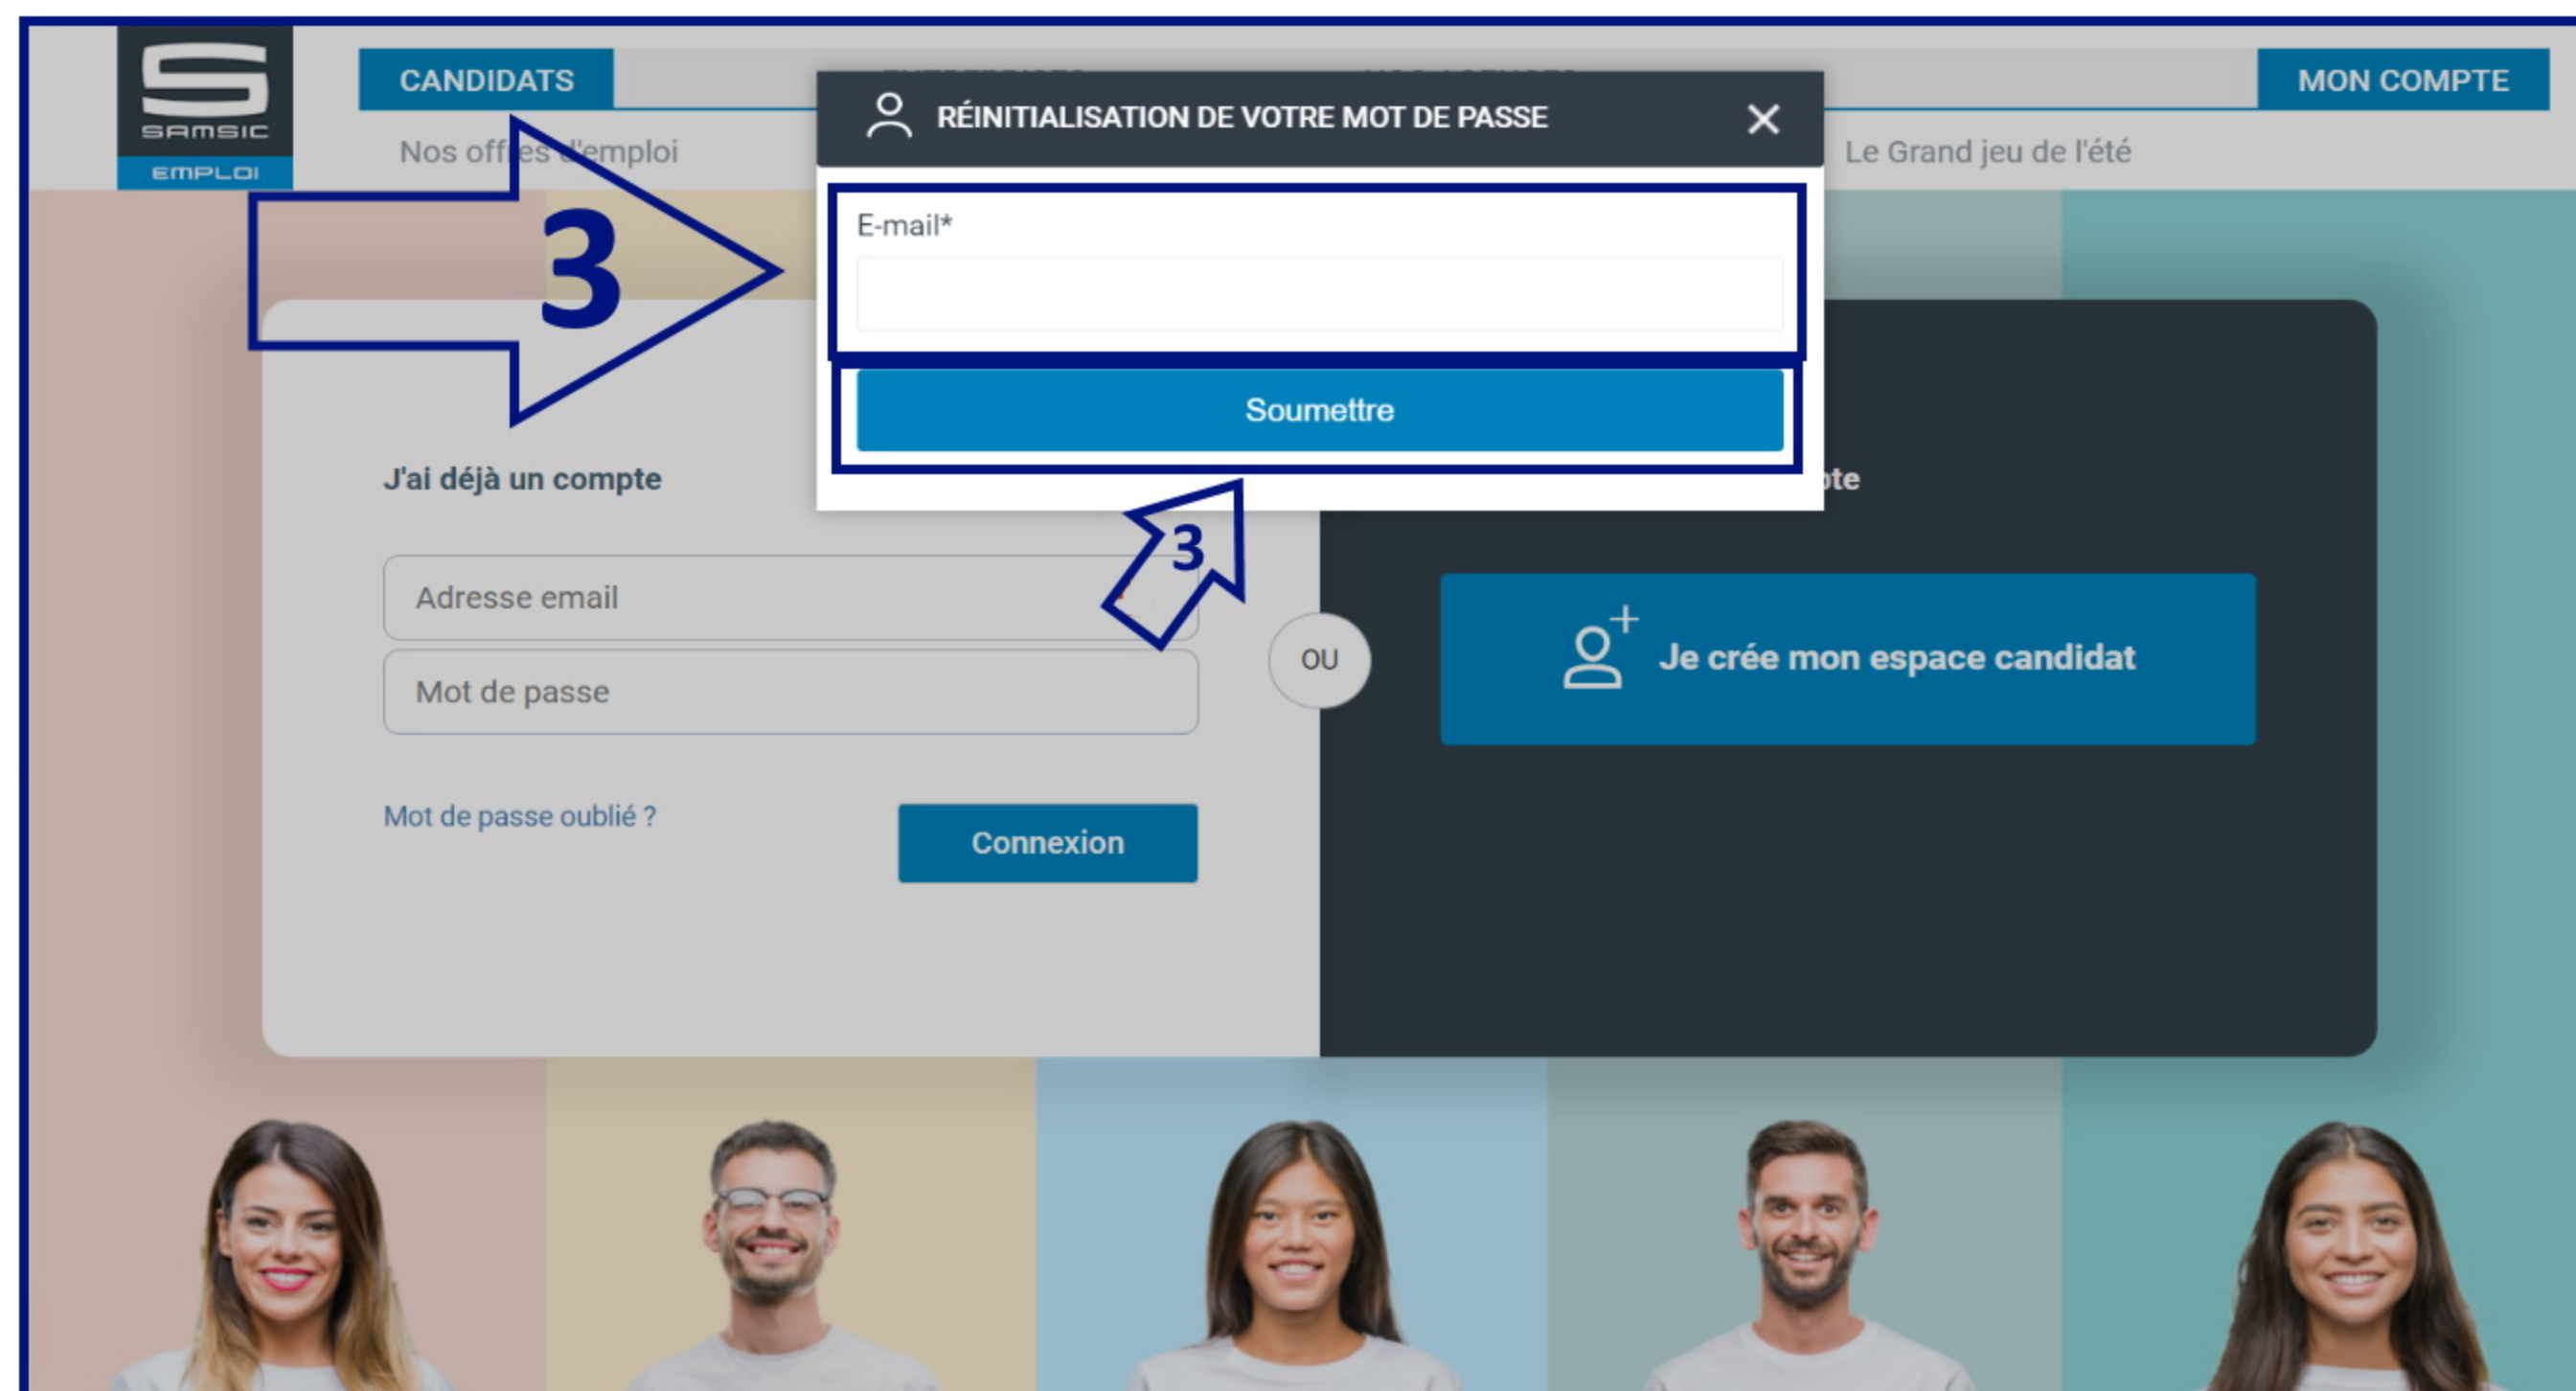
SAMSIC
EMPLOI

CANDIDATS

MON COMPTE

Nos off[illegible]es d'emploi

Le Grand jeu de l'été

3

RÉINITIALISATION DE VOTRE MOT DE PASSE

E-mail*

Soumettre

3

J'ai déjà un compte

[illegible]te

Adresse email

Mot de passe

OU

Je crée mon espace candidat

Mot de passe oublié ?

Connexion